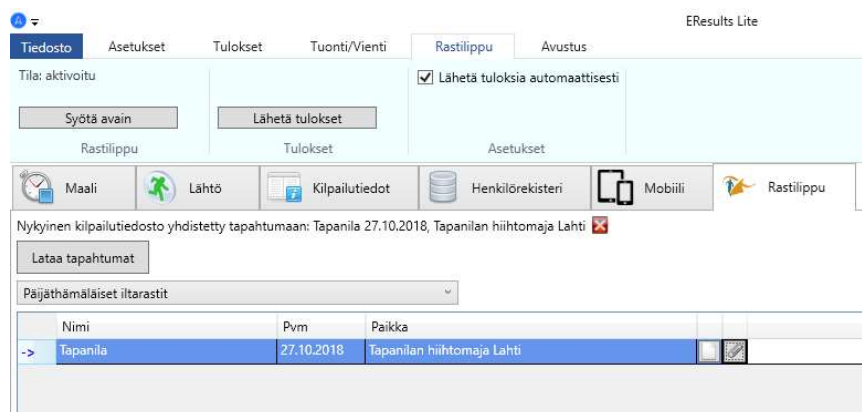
EResults Lite

Tiedosto Asetukset Tulokset Tuonti/Vienti Rastilippu Avustus

Tila: aktivoitu

Syötä avain

Rastilippu

Lähetä tulokset

Tulokset

☑ Lähetä tuloksia automaattisesti

Asetukset

Maali Lähtö Kilpailutiedot Henkilörekisteri Mobiili Rastilippu

Nykyinen kilpailutiedosto yhdistetty tapahtumaan: Tapanila 27.10.2018, Tapanilan hiihtomaja Lahti

Lataa tapahtumat

Päijäthämäläiset iltarastit

| | Nimi | Pvm | Paikka |
|---|---|---|---|
| -> | Tapanila | 27.10.2018 | Tapanilan hiihtomaja Lahti |